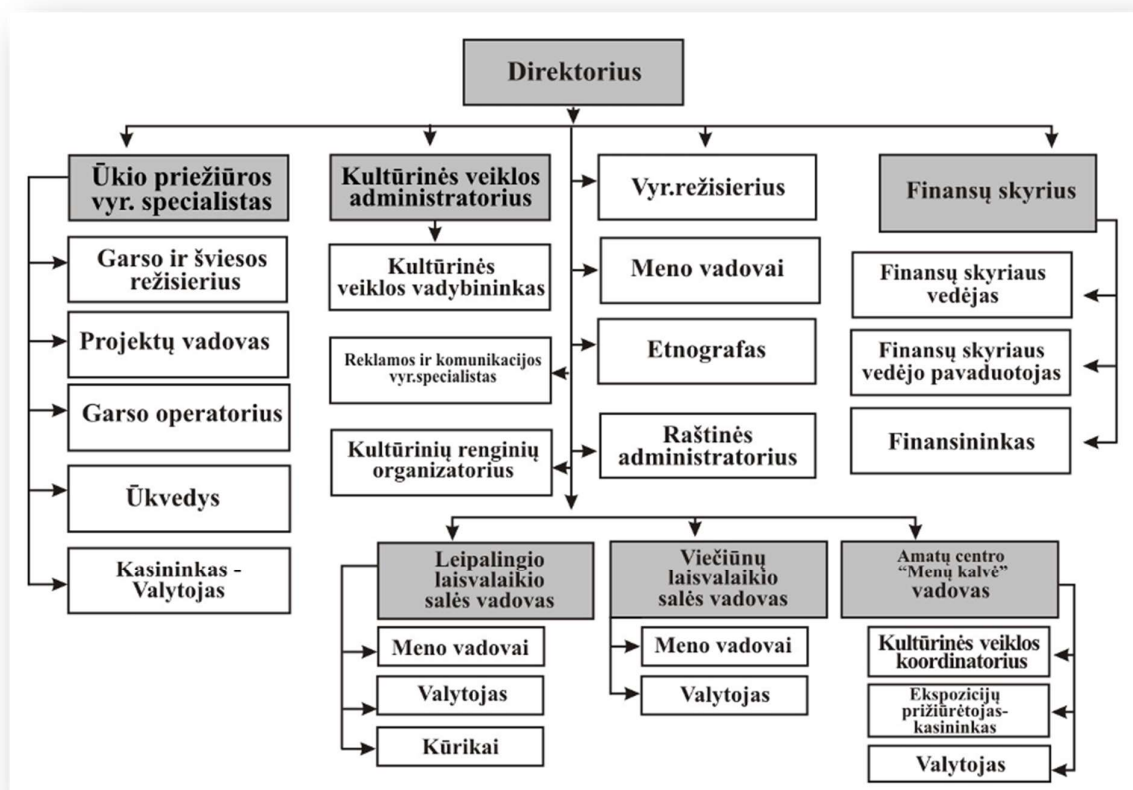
Direktorius

Ūkio priežiūros vyr. specialistas

Garso ir šviesos režisierius

Projektų vadovas

Garso operatorius

Ūkvedys

Kasininkas - Valytojas

Kultūrinės veiklos administratorius

Kultūrinės veiklos vadybininkas

Reklamos ir komunikacijos vyr.specialistas

Kultūrinių renginių organizatorius

Vyr.režisierius

Meno vadovai

Etnografas

Raštinės administratorius

Finansų skyrius

Finansų skyriaus vedėjas

Finansų skyriaus vedėjo pavaduotojas

Finansininkas

Leipalingio laisvalaikio salės vadovas

Meno vadovai

Valytojas

Kūrikai

Viečiūnų laisvalaikio salės vadovas

Meno vadovai

Valytojas

Amatų centro "Menų kalvė" vadovas

Kultūrinės veiklos koordinatorius

Ekspozicijų prižiūrėtojas-kasininkas

Valytojas